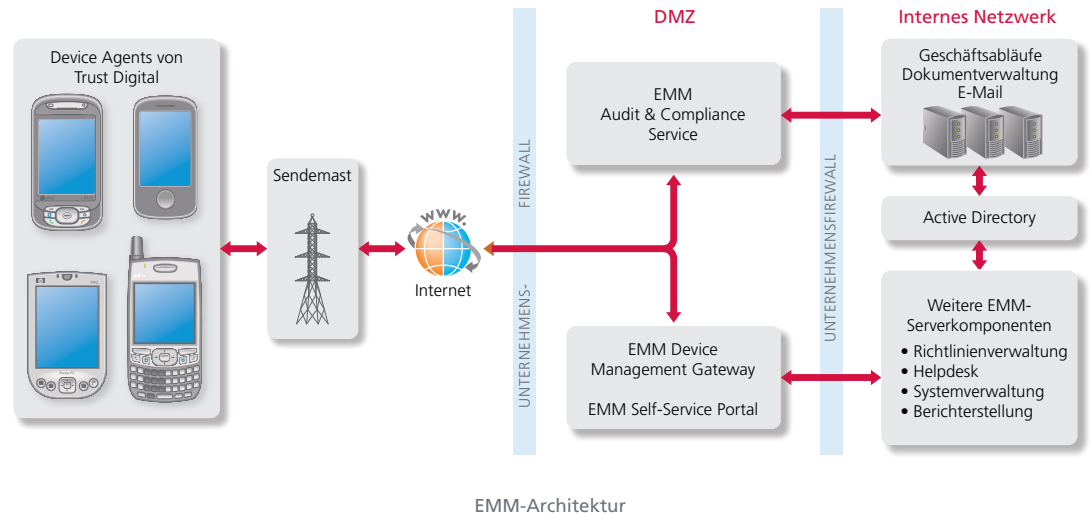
Device Agents von Trust Digital

Sendemast

www.

Internet

UNTERNEHMENS-FIREWALL

DMZ

EMM
Audit & Compliance
Service

EMM Device
Management Gateway

EMM Self-Service Portal

UNTERNEHMENSFIREWALL

Internes Netzwerk

Geschäftsabläufe
Dokumentverwaltung
E-Mail

Active Directory

Weitere EMM-Serverkomponenten
• Richtlinienverwaltung
• Helpdesk
• Systemverwaltung
• Berichterstellung

EMM-Architektur